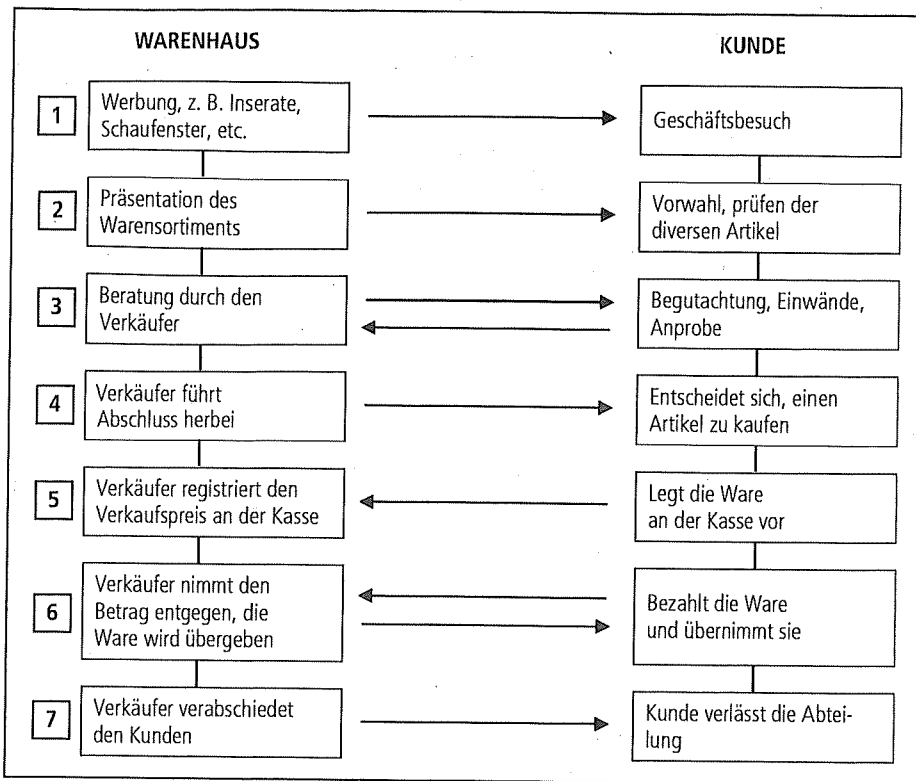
WARENHAUS

KUNDE

1

Werbung, z. B. Inserate, Schaufenster, etc.

Geschäftsbesuch

2

Präsentation des Warensortiments

Vorwahl, prüfen der diversen Artikel

3

Beratung durch den Verkäufer

Begutachtung, Einwände, Anprobe

4

Verkäufer führt Abschluss herbei

Entscheidet sich, einen Artikel zu kaufen

5

Verkäufer registriert den Verkaufspreis an der Kasse

Legt die Ware an der Kasse vor

6

Verkäufer nimmt den Betrag entgegen, die Ware wird übergeben

Bezahlt die Ware und übernimmt sie

7

Verkäufer verabschiedet den Kunden

Kunde verlässt die Abteilung